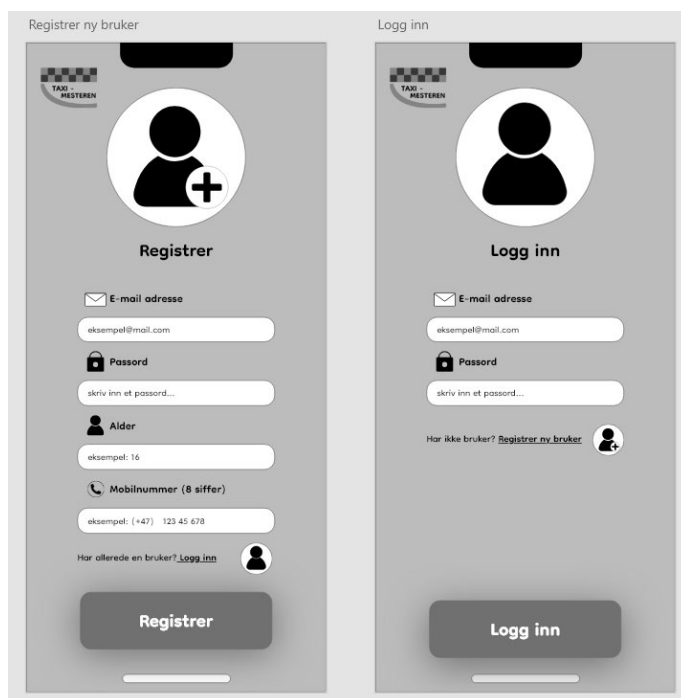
Registrer ny bruker

TAXI - MESTEREN

Registrer

E-mail adresse

eksempel@mail.com

Passord

skriv inn et passord...

Alder

eksempel: 16

Mobilnummer (8 siffer)

eksempel: (+47) 123 45 678

Har allerede en bruker? Logg inn

Registrer

Logg inn

TAXI - MESTEREN

Logg inn

E-mail adresse

eksempel@mail.com

Passord

skriv inn et passord...

Har ikke bruker? Registrer ny bruker

Logg inn